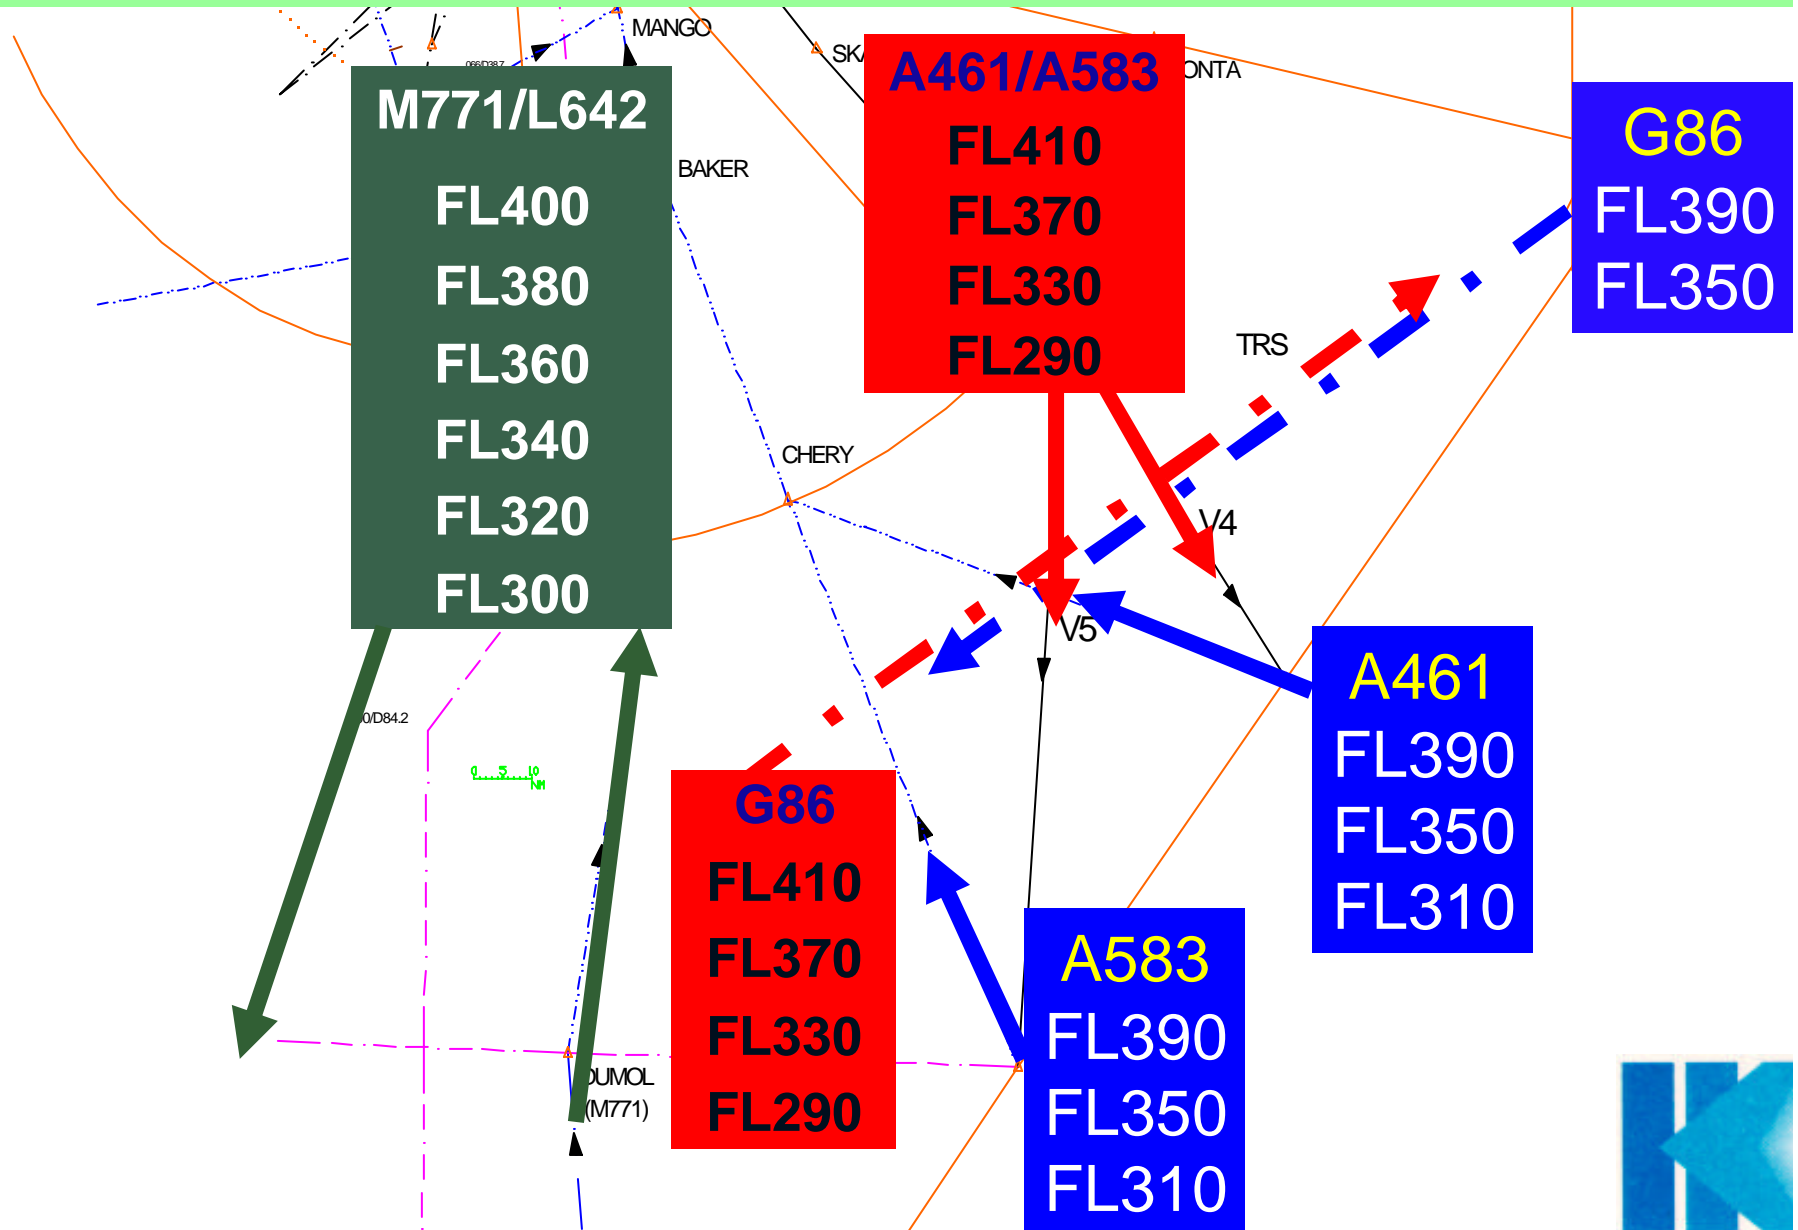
MANGO
SK
ONTA
066/D387
M771/L642
FL400
FL380
FL360
FL340
FL320
FL300

BAKER

A461/A583
FL410
FL370
FL330
FL290

G86
FL390
FL350

TRS
CHERY
V4
V5
0/D84.2
0 5 10 NM

A461
FL390
FL350
FL310

G86
FL410
FL370
FL330
FL290

A583
FL390
FL350
FL310

DUMOL
(M771)